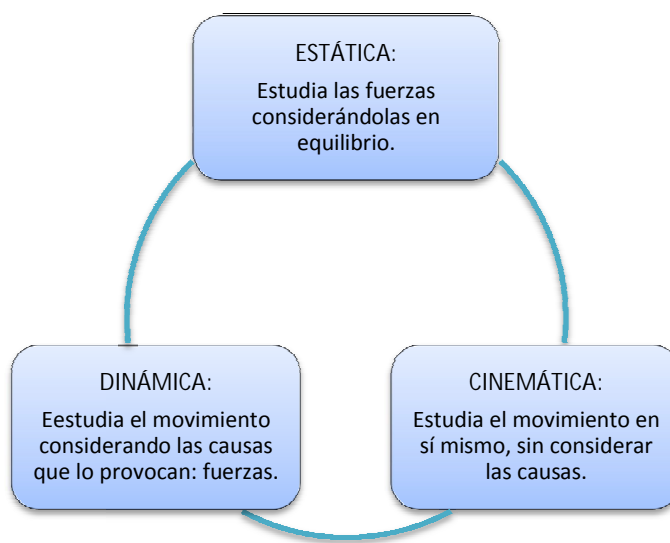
ESTÁTICA:

Estudia las fuerzas considerándolas en equilibrio.

DINÁMICA:

Eestudia el movimiento considerando las causas que lo provocan: fuerzas.

CINEMÁTICA:

Estudia el movimiento en sí mismo, sin considerar las causas.